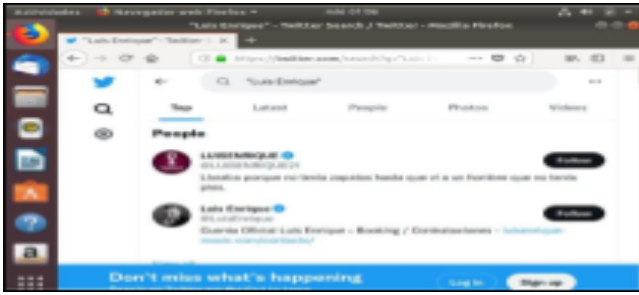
Actividades   Navegador web Firefox   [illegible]
"Luis Enrique" - Twitter Search / Twitter - Mozilla Firefox
"Luis Enrique" - Twitter
https://twitter.com/search?q=Luis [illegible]
"Luis Enrique"
Top   Latest   People   Photos   Videos
People
LUISENRIQUE
@LUISENRIQUE21
Lloraba porque no tenía zapatos hasta que vi a un hombre que no tenía pies.
Follow
Luis Enrique
@LuisEnrique
Cuenta Oficial Luis Enrique - Booking / Contrataciones - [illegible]
Follow
Don't miss what's happening
Log in   Sign up